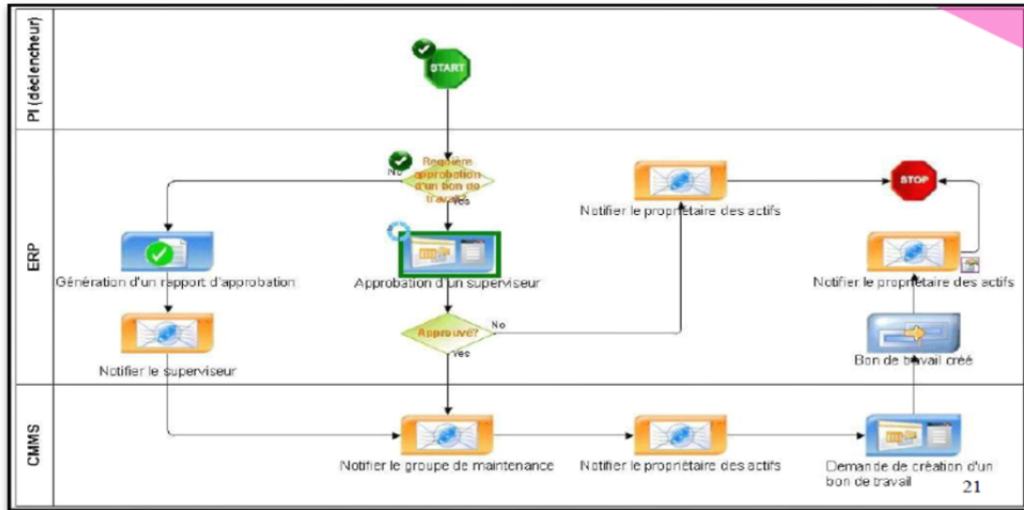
PI (déclencheur)

START

ERP

Requière approbation d'un bon de travail

No

Yes

Génération d'un rapport d'approbation

Notifier le superviseur

Approbation d'un superviseur

Approuvé?

No

Yes

Notifier le propriétaire des actifs

STOP

Notifier le propriétaire des actifs

Bon de travail créé

CMMS

Notifier le groupe de maintenance

Notifier le propriétaire des actifs

Demande de création d'un bon de travail

21